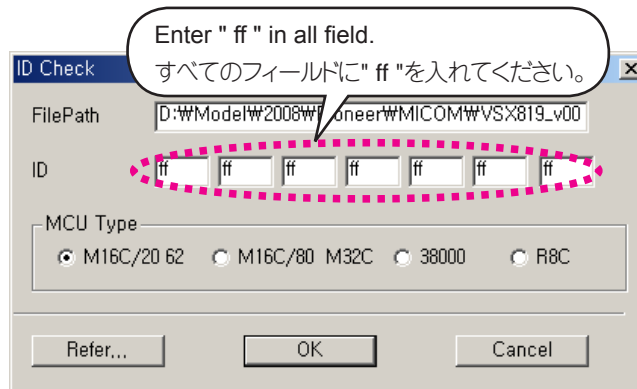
Enter " ff " in all field.
すべてのフィールドに" ff "を入れてください。

ID Check

FilePath D:₩Model₩2008₩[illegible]oneer₩MICOM₩VSX819_v00

ID ff ff ff ff ff ff ff

MCU Type
M16C/20 62 M16C/80 M32C 38000 R8C

Refer... OK Cancel